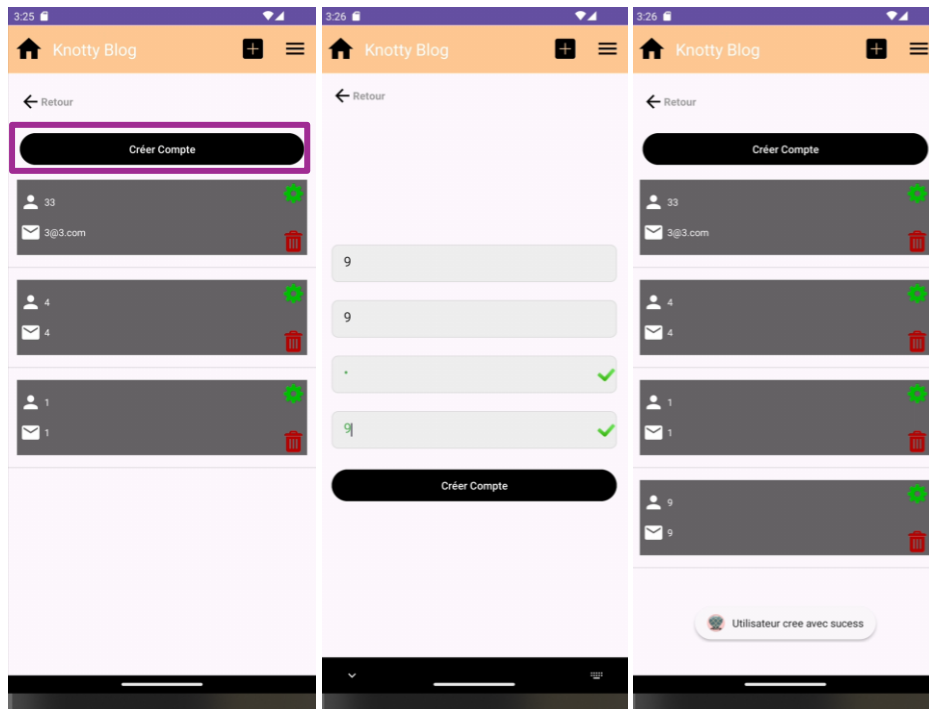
3:25

Knotty Blog

Retour

Créer Compte

33

3@3.com

4

4

1

1

3:26

Knotty Blog

Retour

9

9

•

9

Créer Compte

3:26

Knotty Blog

Retour

Créer Compte

33

3@3.com

4

4

1

1

9

9

Utilisateur cree avec sucess